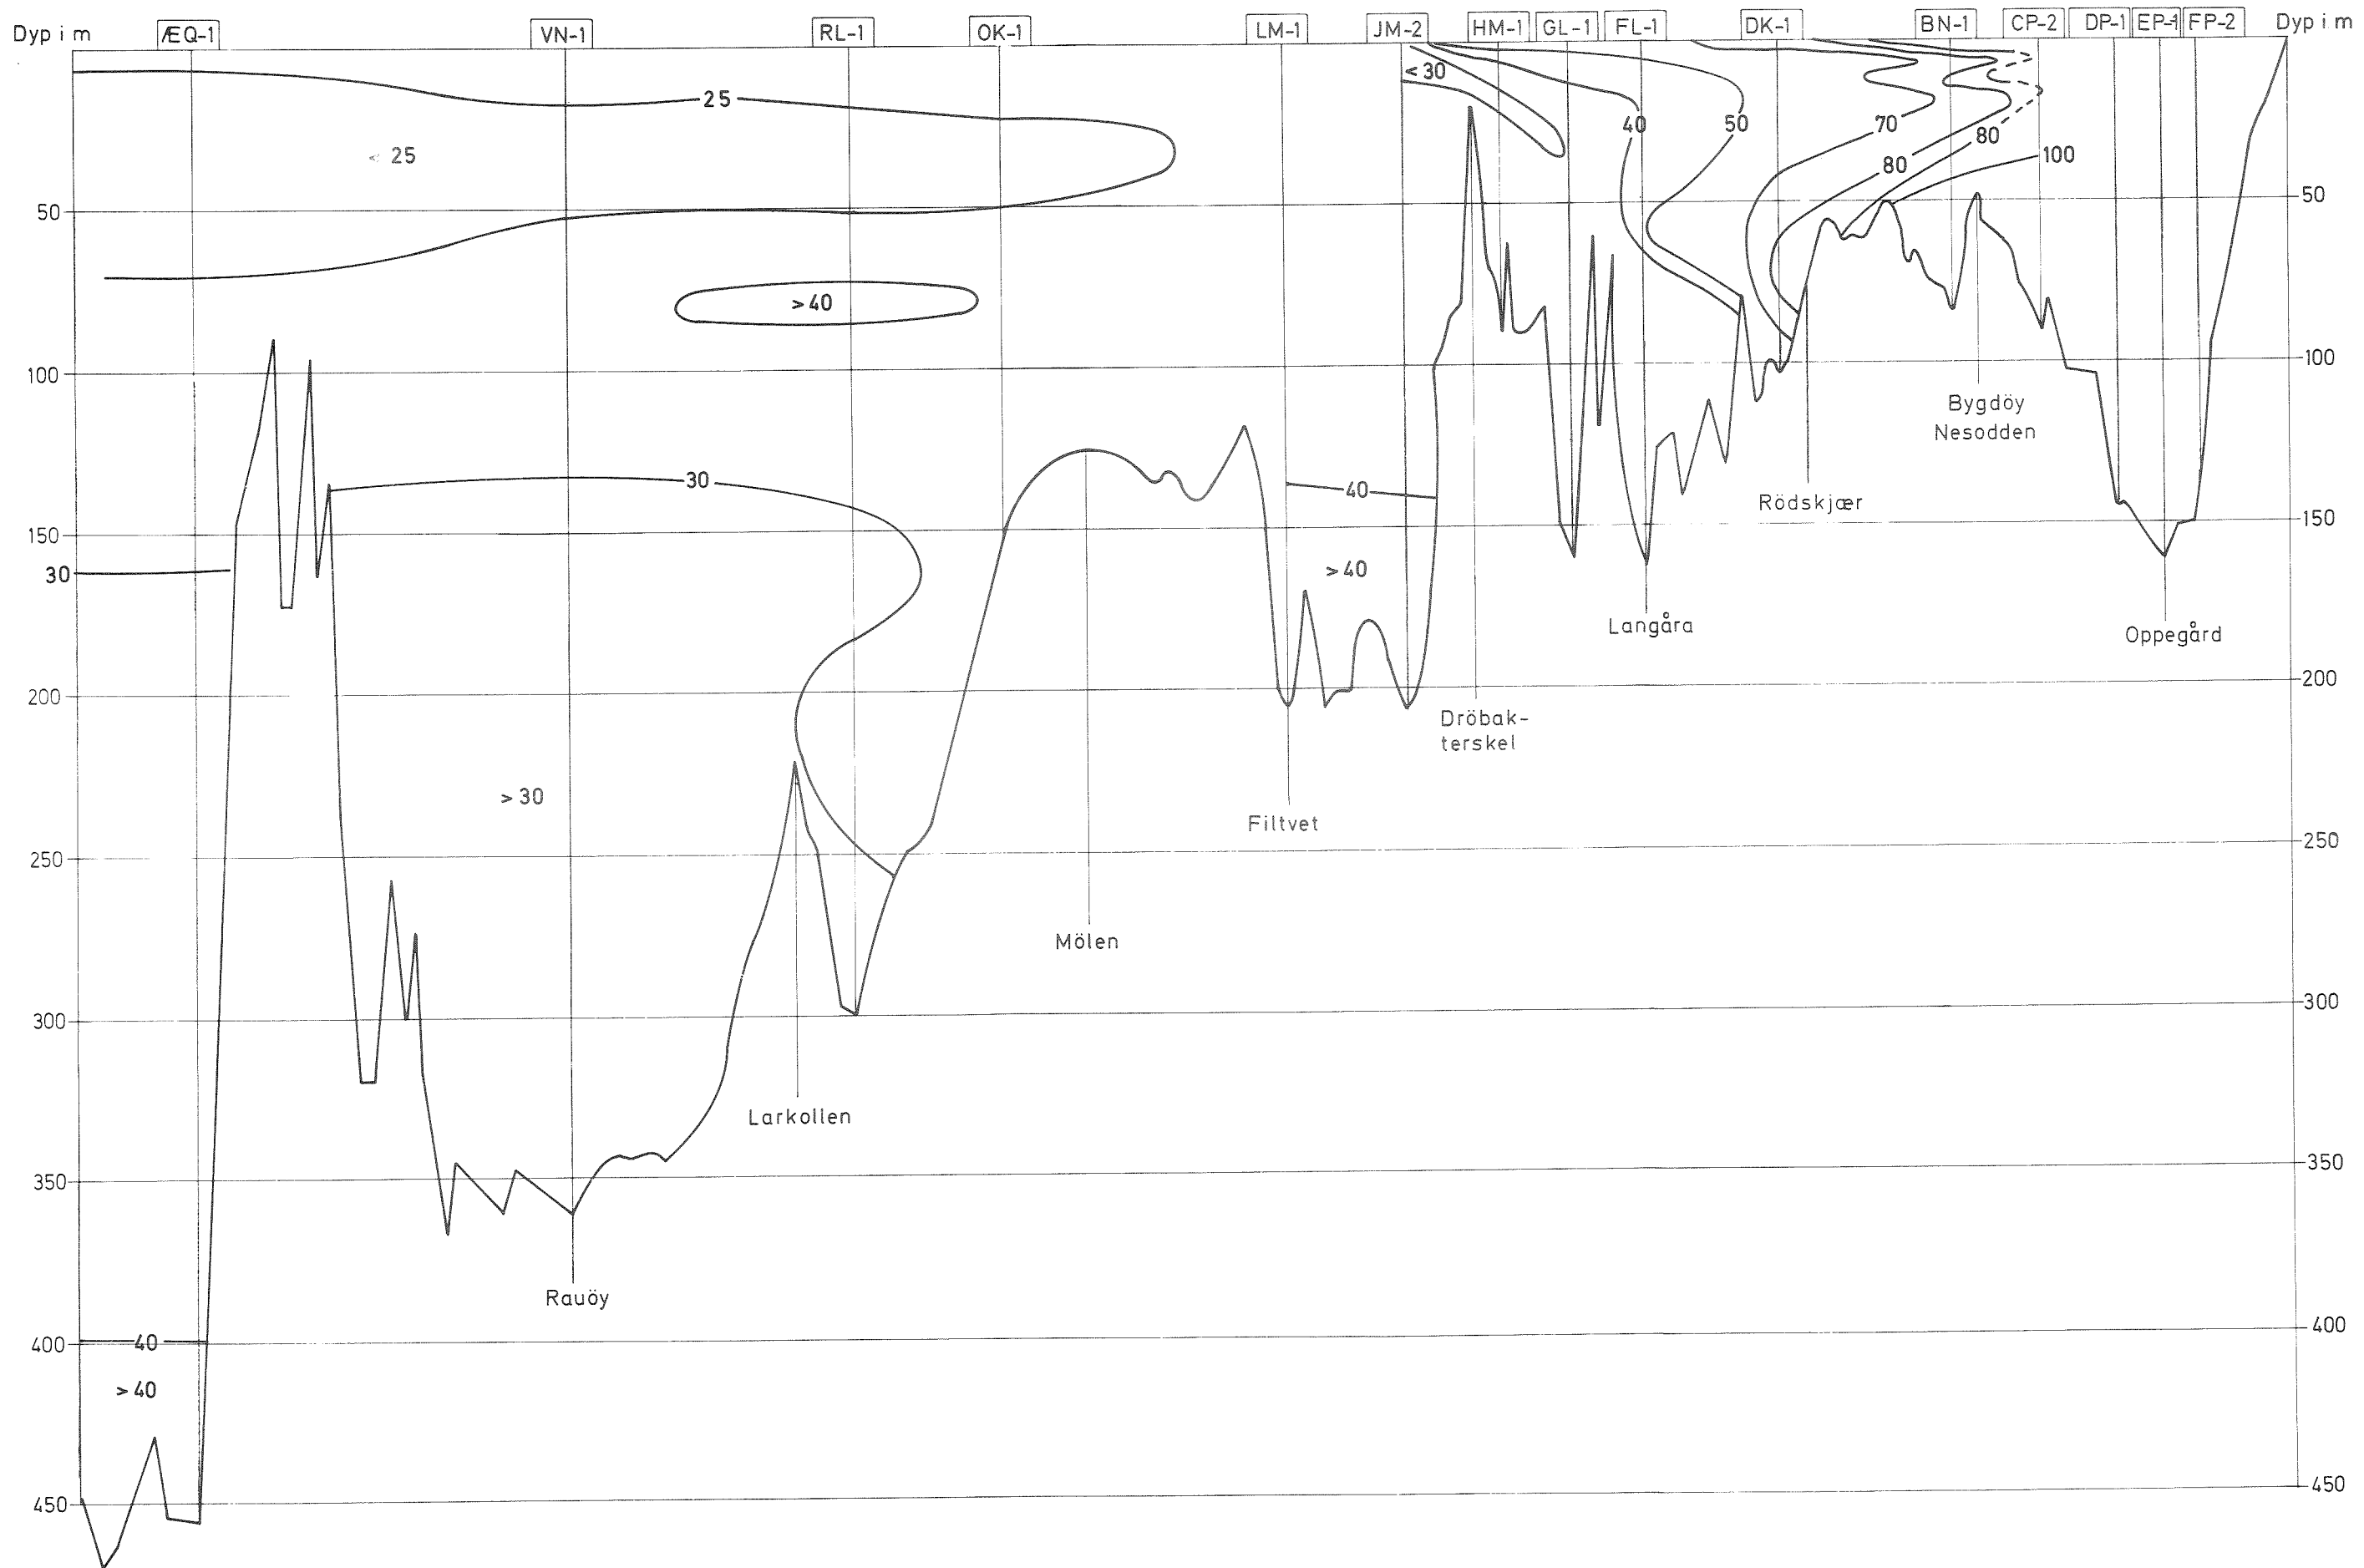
Dyp i m
ÆQ-1
VN-1
RL-1
OK-1
LM-1
JM-2
HM-1
GL-1
FL-1
DK-1
BN-1
CP-2
DP-1
EP-1
FP-2
Dyp i m

25
< 25
> 40
< 30
40
50
70
80
80
100
30
40
> 40
30
> 30
40
> 40

50
100
150
200
250
300
350
400
450

50
100
150
200
250
300
350
400
450

Bygdöy
Nesodden
Rödskjær
Langåra
Oppegård
Dröbakterskel
Filtvet
Mölen
Larkollen
Rauöy